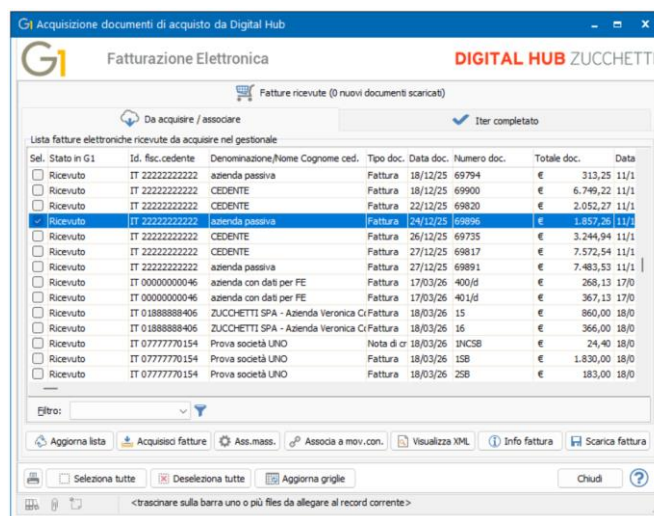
G1 Acquisizione documenti di acquisto da Digital Hub

G1 Fatturazione Elettronica

DIGITAL HUB ZUCCHETTI

Fatture ricevute (0 nuovi documenti scaricati)

Da acquisire / associare

Iter completato

Lista fatture elettroniche ricevute da acquisire nel gestionale

| Sel. | Stato in G1 | Id. fisc.cedente | Denominazione/Nome Cognome ced. | Tipo doc. | Data doc. | Numero doc. | Totale doc. | | Data |
|---|---|---|---|---|---|---|---|---|---|
| | Ricevuto | IT 22222222222 | azienda passiva | Fattura | 18/12/25 | 67994 | € | 313,25 | 11/1 |
| | Ricevuto | IT 22222222222 | CEDENTE | Fattura | 18/12/25 | 69900 | € | 6.749,22 | 11/1 |
| | Ricevuto | IT 22222222222 | CEDENTE | Fattura | 22/12/25 | 69820 | € | 2.052,27 | 11/1 |
| ✓ | Ricevuto | IT 22222222222 | azienda passiva | Fattura | 24/12/25 | 69896 | € | 1.857,26 | 11/1 |
| | Ricevuto | IT 22222222222 | CEDENTE | Fattura | 26/12/25 | 69735 | € | 3.244,94 | 11/1 |
| | Ricevuto | IT 22222222222 | CEDENTE | Fattura | 27/12/25 | 69817 | € | 7.572,54 | 11/1 |
| | Ricevuto | IT 22222222222 | azienda passiva | Fattura | 27/12/25 | 69891 | € | 7.483,53 | 11/1 |
| | Ricevuto | IT 00000000046 | azienda con dati per FE | Fattura | 17/03/26 | 400/d | € | 268,13 | 17/0 |
| | Ricevuto | IT 00000000046 | azienda con dati per FE | Fattura | 17/03/26 | 401/d | € | 367,13 | 17/0 |
| | Ricevuto | IT 01888888406 | ZUCCHETTI SPA - Azienda Veronica C | Fattura | 18/03/26 | 15 | € | 860,00 | 18/0 |
| | Ricevuto | IT 01888888406 | ZUCCHETTI SPA - Azienda Veronica C | Fattura | 18/03/26 | 16 | € | 366,00 | 18/0 |
| | Ricevuto | IT 07777770154 | Prova società UNO | Nota di cr | 18/03/26 | 1NCSB | € | 24,40 | 18/0 |
| | Ricevuto | IT 07777770154 | Prova società UNO | Fattura | 18/03/26 | 1SB | € | 1.830,00 | 18/0 |
| | Ricevuto | IT 07777770154 | Prova società UNO | Fattura | 18/03/26 | 2SB | € | 183,00 | 18/0 |

Filtro:

Aggiorna lista | Acquisisci fatture | Ass.mass. | Associa a mov.con. | Visualizza XML | Info fattura | Scarica fattura

Seleziona tutte | Deseleziona tutte | Aggiorna griglie | Chiudi

<trascinare sulla barra uno o più files da allegare al record corrente>